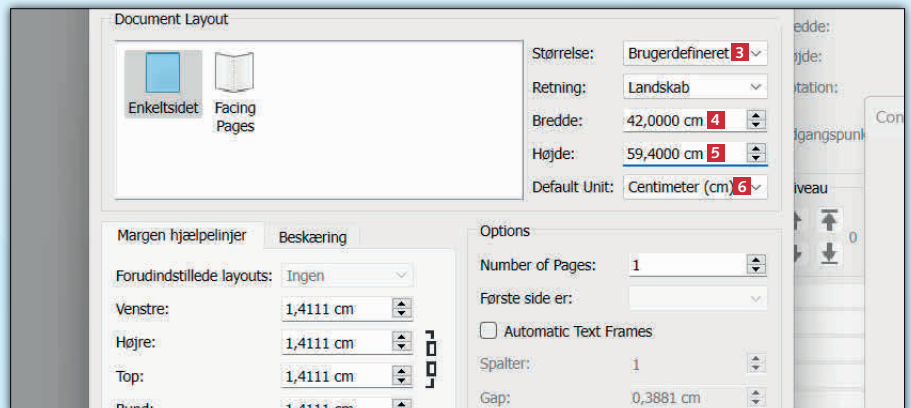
Document Layout

Enkeltsidet

Facing Pages

Størrelse: Brugerdefineret 3

Retning: Landskab

Bredde: 42,0000 cm 4

Højde: 59,4000 cm 5

Default Unit: Centimeter (cm) 6

edde:

øjde:

otation:

dgangspunk

Con

iveau

0

Margen hjælpelinjer

Beskæring

Forudindstillede layouts: Ingen

Venstre: 1,4111 cm

Højre: 1,4111 cm

Top: 1,4111 cm

Bund: 1,4111 cm

Options

Number of Pages: 1

Første side er:

Automatic Text Frames

Spalter: 1

Gap: 0,3881 cm